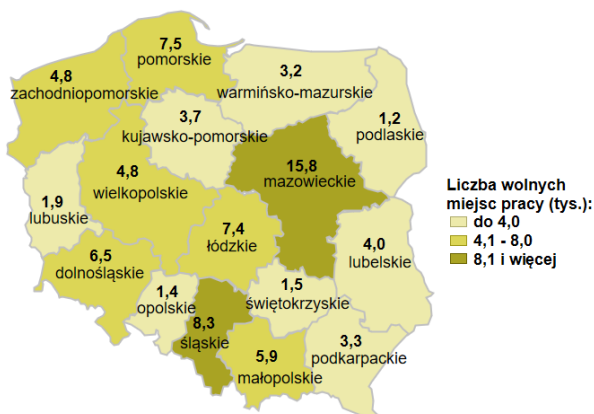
7,5
pomorskie

4,8
zachodniopomorskie

3,2
warmińsko-mazurskie

3,7
kujawsko-pomorskie

1,2
podlaskie

15,8
mazowieckie

4,8
wielkopolskie

1,9
lubuskie

7,4
łódzkie

4,0
lubelskie

6,5
dolnośląskie

1,4
opolskie

1,5
świętokrzyskie

8,3
śląskie

5,9
małopolskie

3,3
podkarpackie

Liczba wolnych miejsc pracy (tys.):
do 4,0
4,1 - 8,0
8,1 i więcej